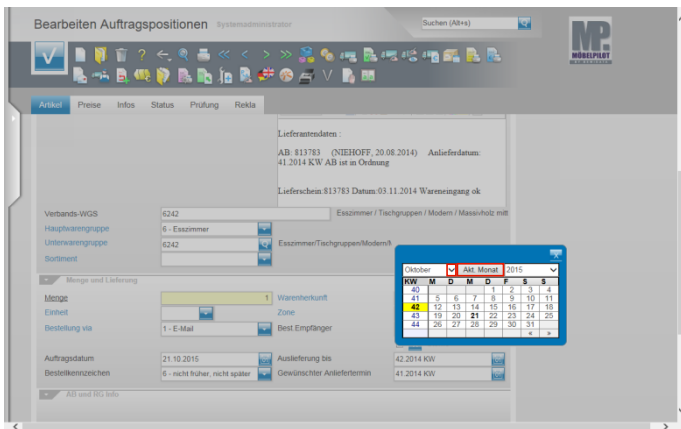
Bearbeiten Auftragspositionen Systemadministrator

Suchen (Alt+s)

MÖBELPILOT

Artikel Preise Infos Status Prüfung Rekla

Lieferantendaten :

AB: 813783 (NIEHOFF, 20.08.2014) Anlieferdatum: 41.2014 KW AB ist in Ordnung

Lieferschein:813783 Datum:03.11.2014 Wareneingang ok

Verbands-WGS 6242 Esszimmer / Tischgruppen / Modern / Massivholz mit

Hauptwarengruppe 6 - Esszimmer

Unterwarengruppe 6242 Esszimmer/Tischgruppen/Modern/M

Sortiment

Menge und Lieferung

Menge 1 Warenherkunft

Einheit Zone

Bestellung via 1 - E-Mail Best.Empfänger

Auftragsdatum 21.10.2015 Auslieferung bis 42.2014 KW

Bestellkennzeichen 6 - nicht früher, nicht später Gewünschter Anliefertermin 41.2014 KW

AB und RG Info

Oktober Akt. Monat 2015

| KW | M | D | M | D | F | S | S |
|---|---|---|---|---|---|---|---|
| 40 | | | | 1 | 2 | 3 | 4 |
| 41 | 5 | 6 | 7 | 8 | 9 | 10 | 11 |
| 42 | 12 | 13 | 14 | 15 | 16 | 17 | 18 |
| 43 | 19 | 20 | 21 | 22 | 23 | 24 | 25 |
| 44 | 26 | 27 | 28 | 29 | 30 | 31 | |
| | | | | | | « | » |